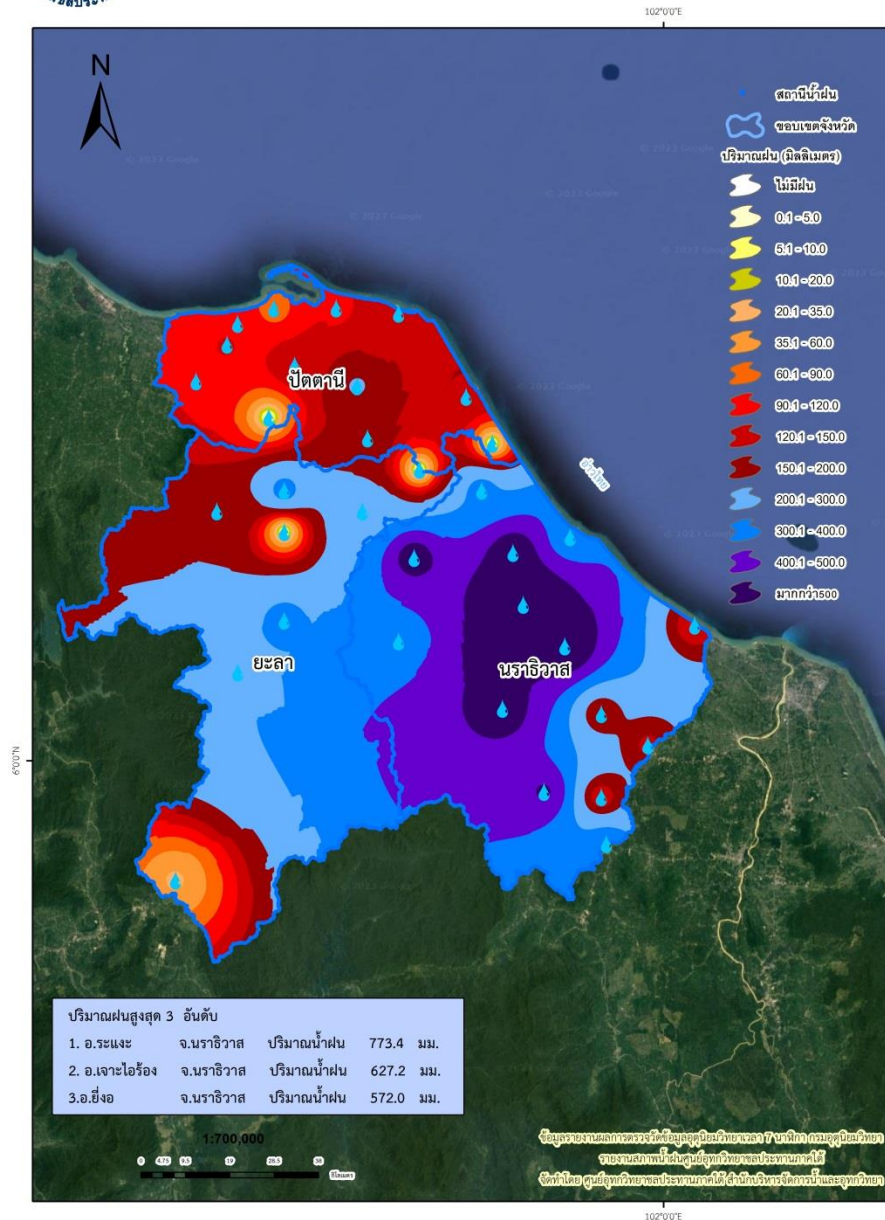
102°0'0"E

N

สถานีน้ำฝน
ขอบเขตจังหวัด
ปริมาณฝน (มิลลิเมตร)
ไม่มีฝน
0.1 - 5.0
5.1 - 10.0
10.1 - 20.0
20.1 - 35.0
35.1 - 60.0
60.1 - 90.0
90.1 - 120.0
120.1 - 150.0
150.1 - 200.0
200.1 - 300.0
300.1 - 400.0
400.1 - 500.0
มากกว่า500

© 2023 Google

ปัตตานี

อ่าวไทย

ยะลา

นราธิวาส

6°0'0"N

ปริมาณฝนสูงสุด 3 อันดับ

| | | | | |
|---|---|---|---|---|
| 1. อ.ระแงะ | จ.นราธิวาส | ปริมาณน้ำฝน | 773.4 | มม. |
| 2. อ.เจาะไอร้อง | จ.นราธิวาส | ปริมาณน้ำฝน | 627.2 | มม. |
| 3.อ.ยี่งอ | จ.นราธิวาส | ปริมาณน้ำฝน | 572.0 | มม. |

1:700,000

0 4.75 9.5 19 28.5 38 กิโลเมตร

ข้อมูลรายงานผลการตรวจวัดข้อมูลอุตุนิยมวิทยาเวลา 7 นาฬิกา กรมอุตุนิยมวิทยา
รายงานสภาพน้ำฝนศูนย์อุทกวิทยาชลประทานภาคใต้
จัดทำโดย ศูนย์อุทกวิทยาชลประทานภาคใต้ สำนักบริหารจัดการน้ำและอุทกวิทยา

102°0'0"E